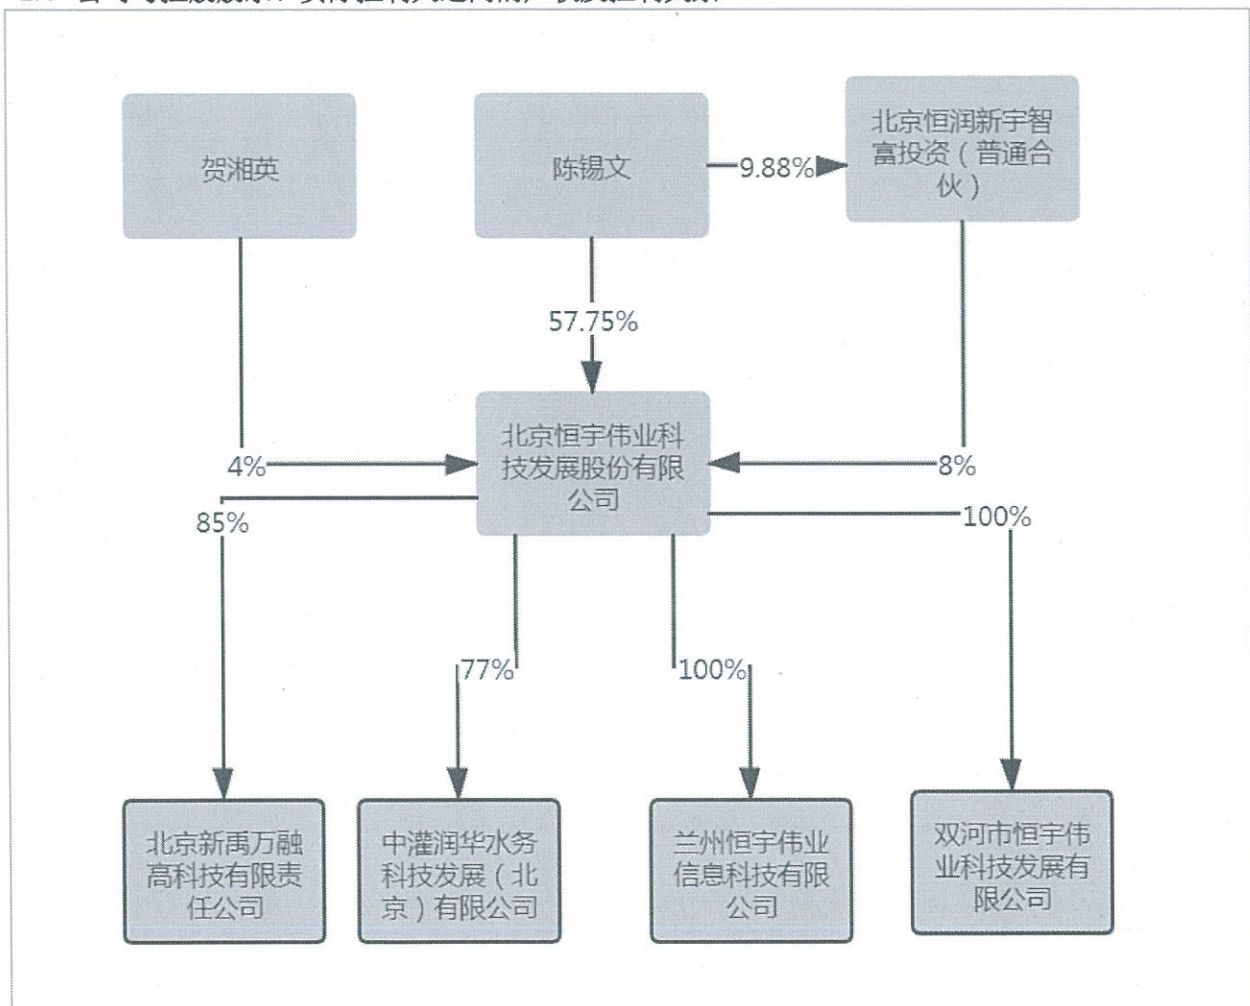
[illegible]

贺湘英

陈锡文

9.88%

北京恒润新宇智富投资（普通合伙）

57.75%

4%

北京恒宇伟业科技发展股份有限公司

8%

85%

100%

77%

100%

北京新禹万融高科技有限责任公司

中灌润华水务科技发展（北京）有限公司

兰州恒宇伟业信息科技有限公司

双河市恒宇伟业科技发展有限公司